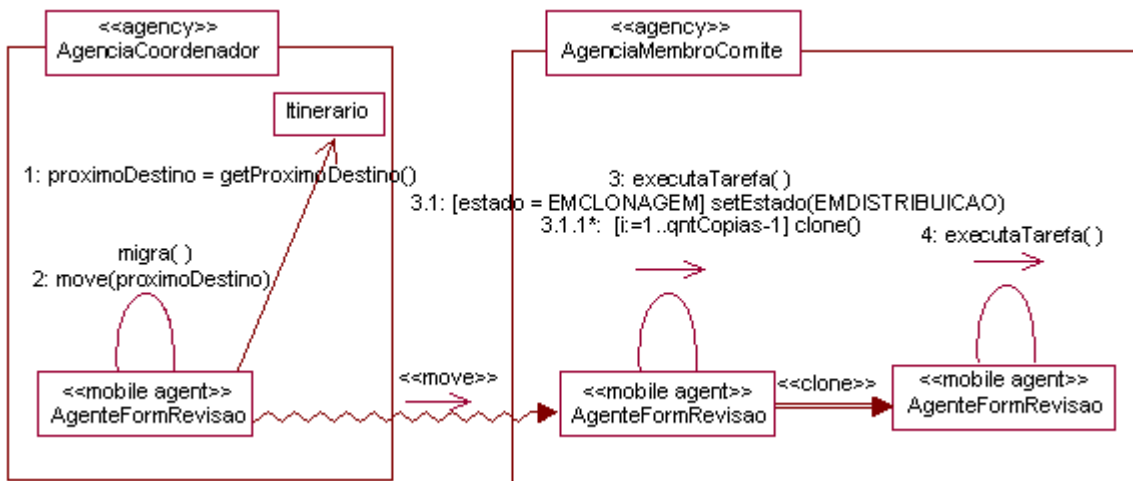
<<agency>>
AgenciaCoordenador

<<agency>>
AgenciaMembroComite

Itinerario

1: proximoDestino = getProximoDestino()

migra( )
2: move(proximoDestino)

<<mobile agent>>
AgenteFormRevisao

<<move>>

3: executaTarefa( )
3.1: [estado = EMCLONAGEM] setEstado(EMDISTRIBUICAO)
3.1.1*: [i:=1..qntCopias-1] clone()

<<mobile agent>>
AgenteFormRevisao

<<clone>>

4: executaTarefa( )

<<mobile agent>>
AgenteFormRevisao